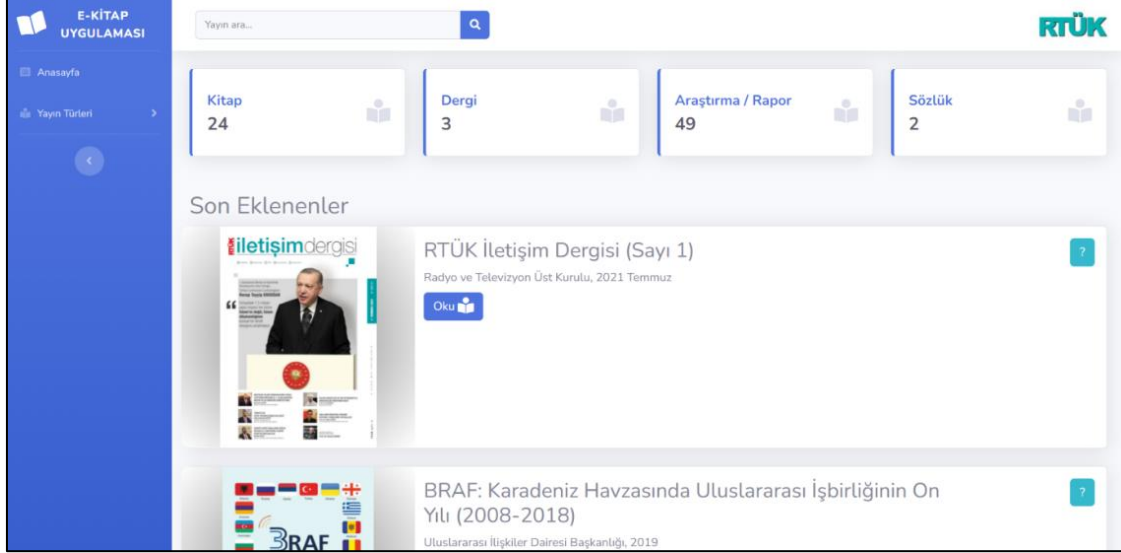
E-KİTAP UYGULAMASI

Anasayfa

Yayın Türleri

Yayın ara...

RTÜK

Kitap
24

Dergi
3

Araştırma / Rapor
49

Sözlük
2

Son Eklenenler

iletişimdergisi

RTÜK İletişim Dergisi (Sayı 1)

Radyo ve Televizyon Üst Kurulu, 2021 Temmuz

Oku

?

BRAF

BRAF: Karadeniz Havzasında Uluslararası İşbirliğinin On Yılı (2008-2018)

Uluslararası İlişkiler Dairesi Başkanlığı, 2019

?